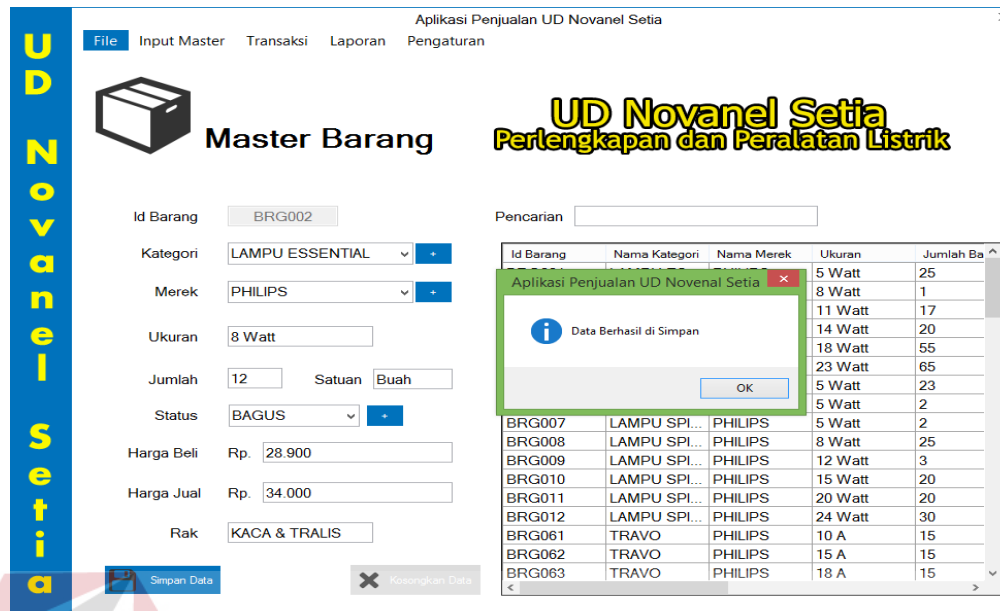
UD Novanel Setia

Aplikasi Penjualan UD Novanel Setia

File Input Master Transaksi Laporan Pengaturan

Master Barang

UD Novanel Setia
Perlengkapan dan Peralatan Listrik

Id Barang BRG002

Kategori LAMPU ESSENTIAL +

Merek PHILIPS +

Ukuran 8 Watt

Jumlah 12 Satuan Buah

Status BAGUS +

Harga Beli Rp. 28.900

Harga Jual Rp. 34.000

Rak KACA & TRALIS

Simpan Data Kosongkan Data

Pencarian

| Id Barang | Nama Kategori | Nama Merek | Ukuran | Jumlah Ba |
|---|---|---|---|---|
| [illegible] | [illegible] | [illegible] | 5 Watt | 25 |
| | | | 8 Watt | 1 |
| | | | 11 Watt | 17 |
| | | | 14 Watt | 20 |
| | | | 18 Watt | 55 |
| | | | 23 Watt | 65 |
| | | | 5 Watt | 23 |
| | | | 5 Watt | 2 |
| BRG007 | LAMPU SPI... | PHILIPS | 5 Watt | 2 |
| BRG008 | LAMPU SPI... | PHILIPS | 8 Watt | 25 |
| BRG009 | LAMPU SPI... | PHILIPS | 12 Watt | 3 |
| BRG010 | LAMPU SPI... | PHILIPS | 15 Watt | 20 |
| BRG011 | LAMPU SPI... | PHILIPS | 20 Watt | 20 |
| BRG012 | LAMPU SPI... | PHILIPS | 24 Watt | 30 |
| BRG061 | TRAVO | PHILIPS | 10 A | 15 |
| BRG062 | TRAVO | PHILIPS | 15 A | 15 |
| BRG063 | TRAVO | PHILIPS | 18 A | 15 |

Aplikasi Penjualan UD Novenal Setia

Data Berhasil di Simpan

OK